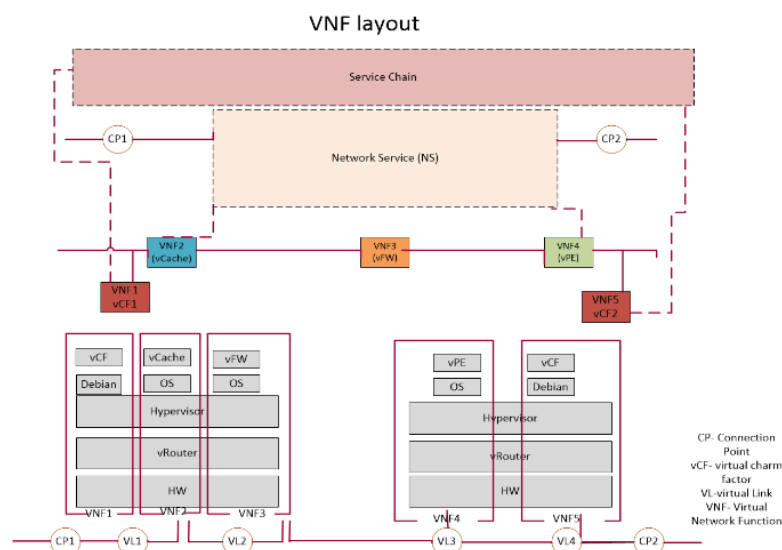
VNF layout

Service Chain

CP1

Network Service (NS)

CP2

VNF2 (vCache)

VNF3 (vFW)

VNF4 (vPE)

VNF1 vCF1

VNF5 vCF2

vCF

vCache

vFW

Debian

OS

OS

Hypervisor

vRouter

HW

VNF1

VNF2

VNF3

vPE

vCF

OS

Debian

Hypervisor

vRouter

HW

VNF4

VNF5

CP- Connection Point
vCF- virtual charm factor
VL-virtual Link
VNF- Virtual Network Function

CP1

VL1

VL2

VL3

VL4

CP2